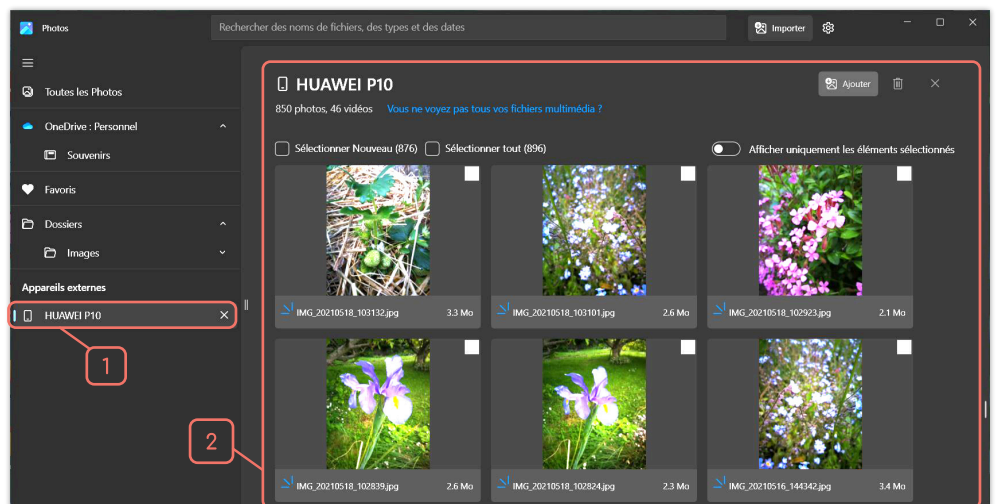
Photos

Rechercher des noms de fichiers, des types et des dates

Importer

Toutes les Photos

OneDrive : Personnel

Souvenirs

Favoris

Dossiers

Images

Appareils externes

HUAWEI P10

1

2

HUAWEI P10

Ajouter

850 photos, 46 vidéos Vous ne voyez pas tous vos fichiers multimédia ?

Sélectionner Nouveau (876)

Sélectionner tout (896)

Afficher uniquement les éléments sélectionnés

IMG_20210518_103132.jpg 3.3 Mo

IMG_20210518_103101.jpg 2.6 Mo

IMG_20210518_102923.jpg 2.1 Mo

IMG_20210518_102839.jpg 2.6 Mo

IMG_20210518_102824.jpg 2.3 Mo

IMG_20210516_144342.jpg 3.4 Mo